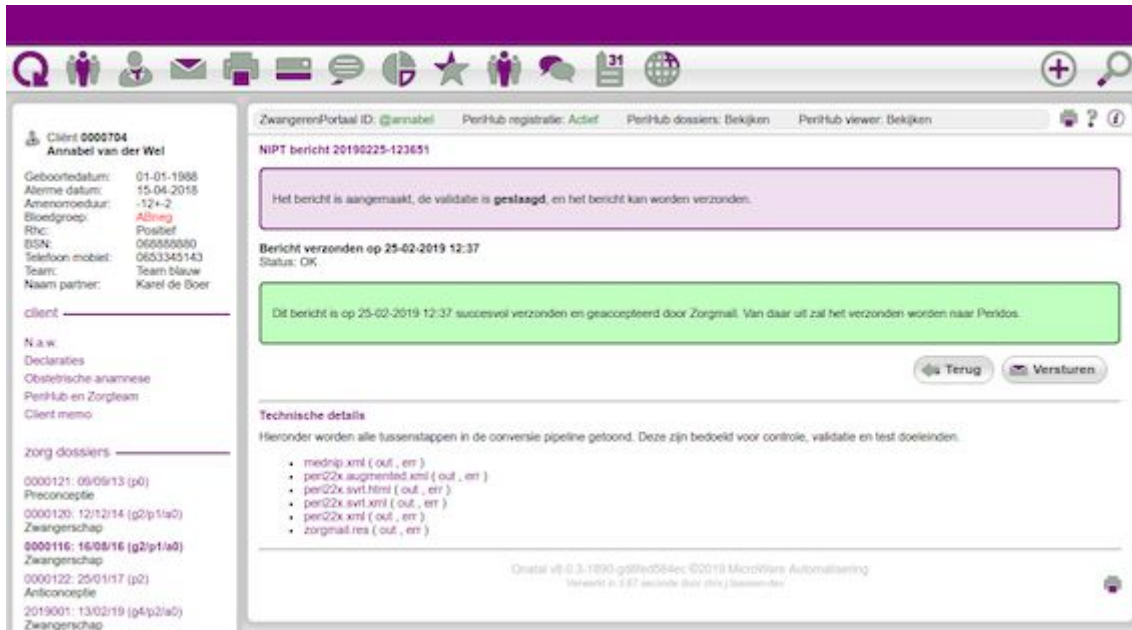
31

Cliënt 0000704
Annabel van der Wel

| | |
|---|---|
| Geboortedatum: | 01-01-1988 |
| Aterme datum: | 15-04-2018 |
| Amenorroeduur: | -12+-2 |
| Bloedgroep: | ABneg |
| Rhc: | Positief |
| BSN: | 068888880 |
| Telefoon mobiel: | 0653345143 |
| Team: | Team blauw |
| Naam partner: | Karel de Boer |

client

N.a.w.
Declaraties
Obstetrische anamnese
PeriHub en Zorgteam
Client memo

zorg dossiers

0000121: 09/09/13 (p0)
Preconceptie
0000120: 12/12/14 (g2/p1/a0)
Zwangerschap
0000116: 16/08/16 (g2/p1/a0)
Zwangerschap
0000122: 25/01/17 (p2)
Anticonceptie
2019001: 13/02/19 (g4/p2/a0)
Zwangerschap

ZwangerenPortaal ID: @annabel PeriHub registratie: Actief PeriHub dossiers: Bekijken PeriHub viewer: Bekijken

NIPT bericht 20190225-123651

Het bericht is aangemaakt, de validatie is **geslaagd**, en het bericht kan worden verzonden.

**Bericht verzonden op 25-02-2019 12:37**
Status: OK

Dit bericht is op 25-02-2019 12:37 succesvol verzonden en geaccepteerd door Zorgmail. Van daar uit zal het verzonden worden naar Peridos.

Terug Versturen

**Technische details**

Hieronder worden alle tussenstappen in de conversie pipeline getoond. Deze zijn bedoeld voor controle, validatie en test doeleinden.

- mednip.xml ( out , err )
- peri22x.augmented.xml ( out , err )
- peri22x.svrl.html ( out , err )
- peri22x.svrl.xml ( out , err )
- peri22x.xml ( out , err )
- zorgmail.res ( out , err )

Onatal v8.0.3-1890-gd8fed584ec ©2019 MicroWare Automatisering
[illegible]